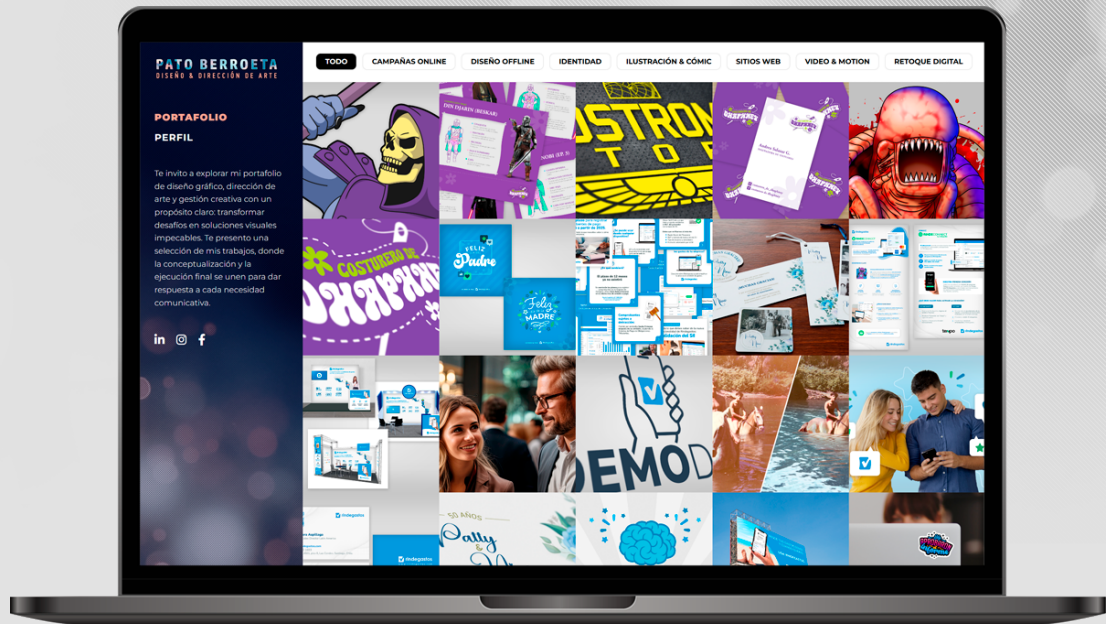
PATO BERROETA
DISEÑO & DIRECCIÓN DE ARTE

PORTAFOLIO
PERFIL

Te invito a explorar mi portafolio de diseño gráfico, dirección de arte y gestión creativa con un propósito claro: transformar desafíos en soluciones visuales impecables. Te presento una selección de mis trabajos, donde la conceptualización y la ejecución final se unen para dar respuesta a cada necesidad comunicativa.

TODO
CAMPAÑAS ONLINE
DISEÑO OFFLINE
IDENTIDAD
ILUSTRACIÓN & CÓMIC
SITIOS WEB
VIDEO & MOTION
RETOQUE DIGITAL

COSTURERO DE
Feliz Padre
Feliz MADRE
DEMO
50 AÑOS
Pally